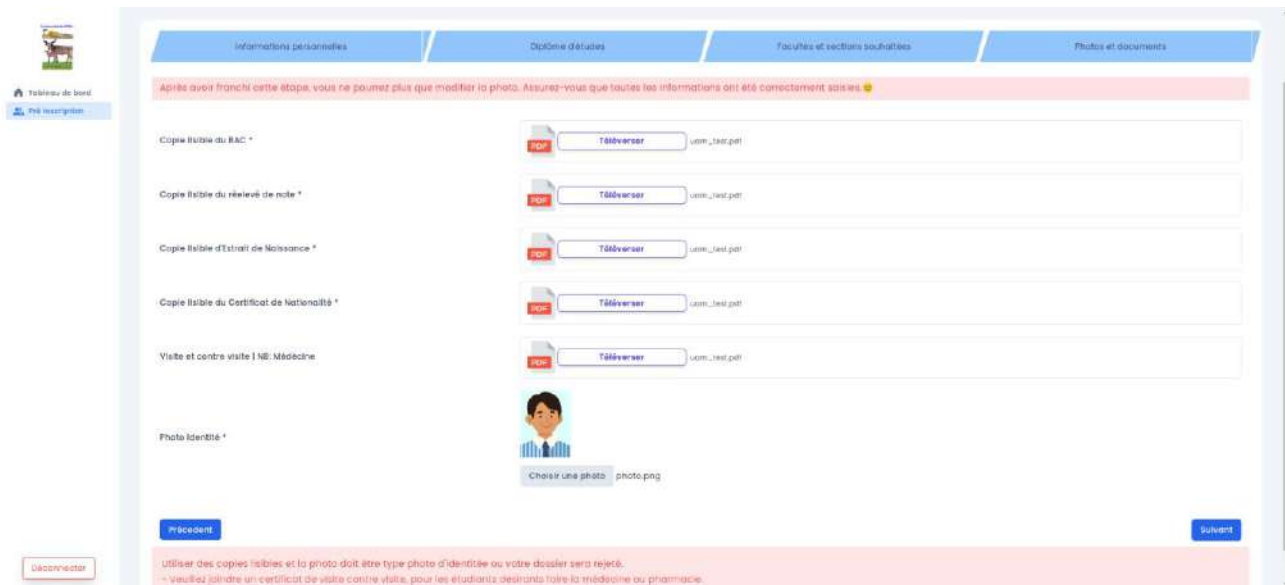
Tableau de bord
Pré inscription

Informations personnelles
Diplôme d'études
Facultés et sections souhaitées
Photos et documents

Après avoir franchi cette étape, vous ne pourrez plus que modifier la photo. Assurez-vous que toutes les informations ont été correctement saisies.

Copie lisible du BAC *
PDF Téléverser uom_test.pdf

Copie lisible du réelevé de note *
PDF Téléverser uom_test.pdf

Copie lisible d'Extrait de Naissance *
PDF Téléverser uom_test.pdf

Copie lisible du Certificat de Nationalité *
PDF Téléverser uom_test.pdf

Visite et contre visite | NB: Médecine
PDF Téléverser uom_test.pdf

Photo Identité *
Choisir une photo photo.png

Précedent
Suivant

Déconnecter

Utiliser des copies lisibles et la photo doit être type photo d'identitée ou votre dossier sera rejeté.
- Veuillez joindre un certificat de visite contre visite, pour les étudiants desirants faire la médecine ou pharmacie